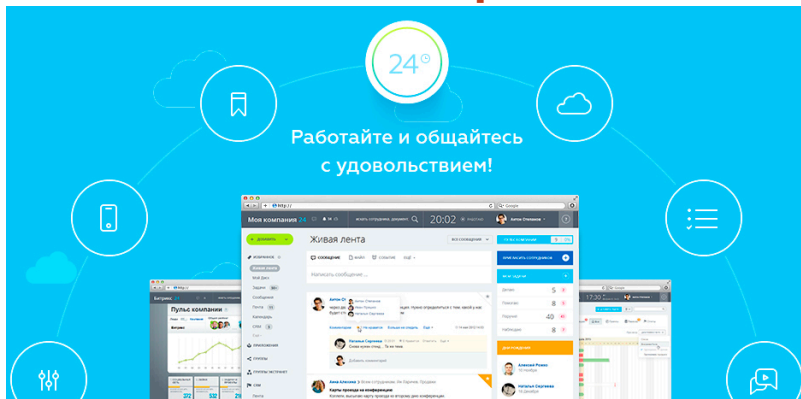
24

Работайте и общайтесь
с удовольствием!

http://

Google

Моя компания 24

20:02

Антон Степанов

Живая лента

Пульс компании

Битрикс

Сообщение

Начать сообщение...

Антон Степанов

Алексей Ромин

Наталья Сергеева

Анна Алексина

Комментировать

Мне нравится

Добавить комментарий

Дни рождения

Мои задачи

5

6

40

2

Пригласить сотрудников

Алексей Ромин

Наталья Сергеева

Задачи

Календарь

Документы

Почта

CRM

Живая лента

Приложения

Группы

Сотрудники